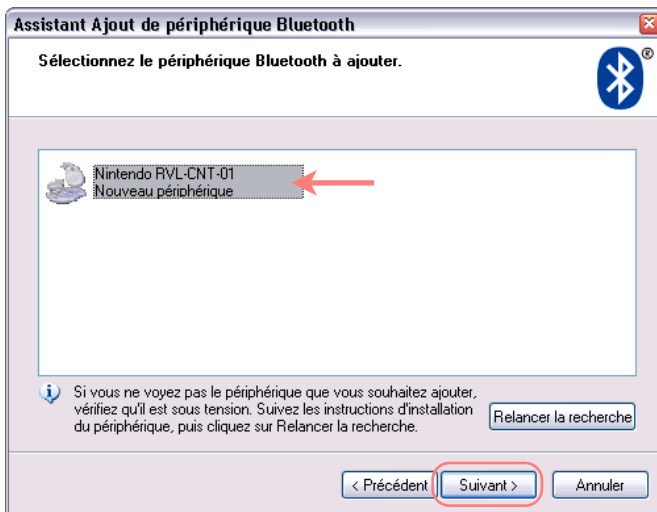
Assistant Ajout de périphérique Bluetooth

Sélectionnez le périphérique Bluetooth à ajouter.

Nintendo RVL-CNT-01
Nouveau périphérique

Si vous ne voyez pas le périphérique que vous souhaitez ajouter, vérifiez qu'il est sous tension. Suivez les instructions d'installation du périphérique, puis cliquez sur Relancer la recherche.

Relancer la recherche

< Précédent | Suivant > | Annuler